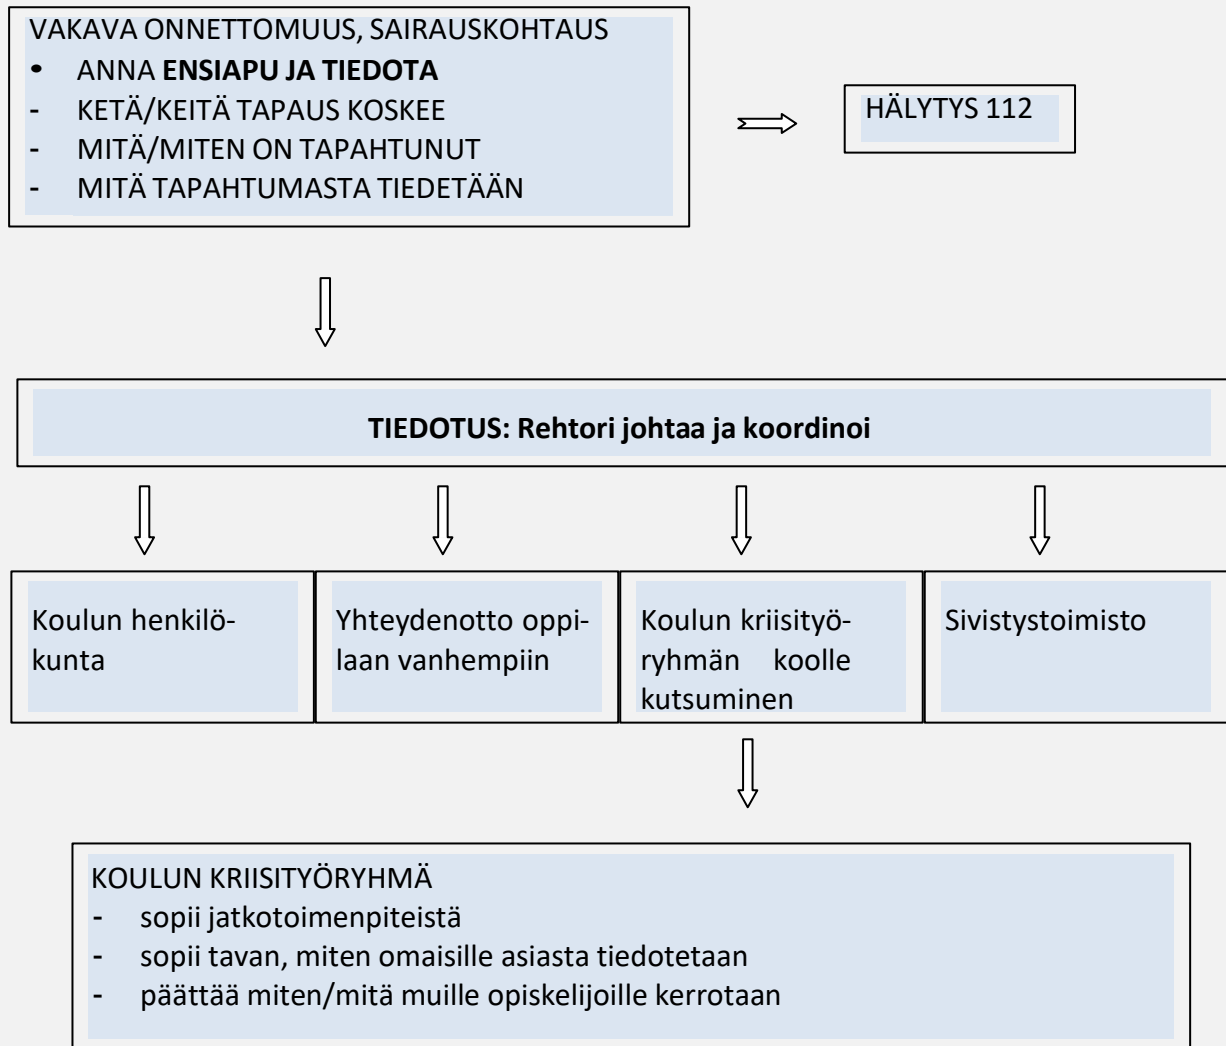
VAKAVA ONNETTOMUUS, SAIRAUSKOHTAUS
• ANNA **ENSIAPU JA TIEDOTA**
- KETÄ/KEITÄ TAPAUS KOSKEE
- MITÄ/MITEN ON TAPAHTUNUT
- MITÄ TAPAHTUMASTA TIEDETÄÄN

HÄLYTYS 112

**TIEDOTUS: Rehtori johtaa ja koordinoi**

Koulun henkilökunta

Yhteydenotto oppilaan vanhempiin

Koulun kriisityöryhmän koolle kutsuminen

Sivistystoimisto

KOULUN KRIISITYÖRYHMÄ
- sopii jatkotoimenpiteistä
- sopii tavan, miten omaisille asiasta tiedotetaan
- päättää miten/mitä muille opiskelijoille kerrotaan